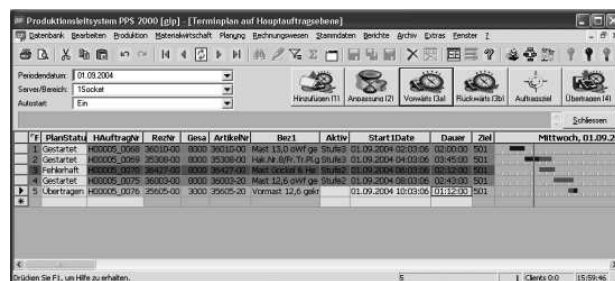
Produktionsleitsystem PPS 2000 [gip] - [Terminplan auf Hauptauftragsebene]

Datenbank Bearbeiten Produktion Materialwirtschaft Planung Rechnungswesen Stammdaten Berichte Archiv Extras Fenster ?

Periodendatum: 01.09.2004
Server/Bereich: 1Socket
Autostart: Ein

Hinzufügen (1) Anpassung (2) Vorwärts (3a) Rückwärts (3b) Auftragsziel Übertragen (4)

Schliessen

| | F | PlanStatus | HAuftragNr | RezNr | Gesa | ArtikelNr | Bez1 | Aktiv | Start1Date | Dauer | Ziel | Mittwoch, 01.09.2 |
|---|---|---|---|---|---|---|---|---|---|---|---|---|
| | 1 | Gestartet | H00005_0068 | 36010-00 | 8000 | 36010-00 | Mast 13,0 swf ge | Stufe3 | 01.09.2004 02:03:06 | 02:00:00 | 501 | |
| | 2 | Gestartet | H00005_0069 | 35308-00 | 8000 | 35308-00 | Hak.Nr.B/Fr.Tr.Pl.g | Stufe3 | 01.09.2004 04:03:06 | 03:45:00 | 501 | |
| | 3 | Fehlerhaft | H00005_0070 | 36427-00 | 8000 | 36427-00 | Mast Socket & He | Stufe3 | 01.09.2004 06:03:06 | 02:12:00 | 501 | |
| | 4 | Gestartet | H00005_0075 | 36003-00 | 8000 | 36003-20 | Mast 12,6 swf ge | Stufe2 | 01.09.2004 08:03:06 | 02:43:00 | 501 | |
| ▶ | 5 | Übertragen | H00005_0076 | 35605-00 | 3000 | 35605-20 | Vormast 12,6 gekr | | 01.09.2004 10:03:06 | 01:12:00 | 501 | |
| * | | | | | | | | | | | | |

Drücken Sie F1, um Hilfe zu erhalten. 5 1 Clients 0:0 15:59:46